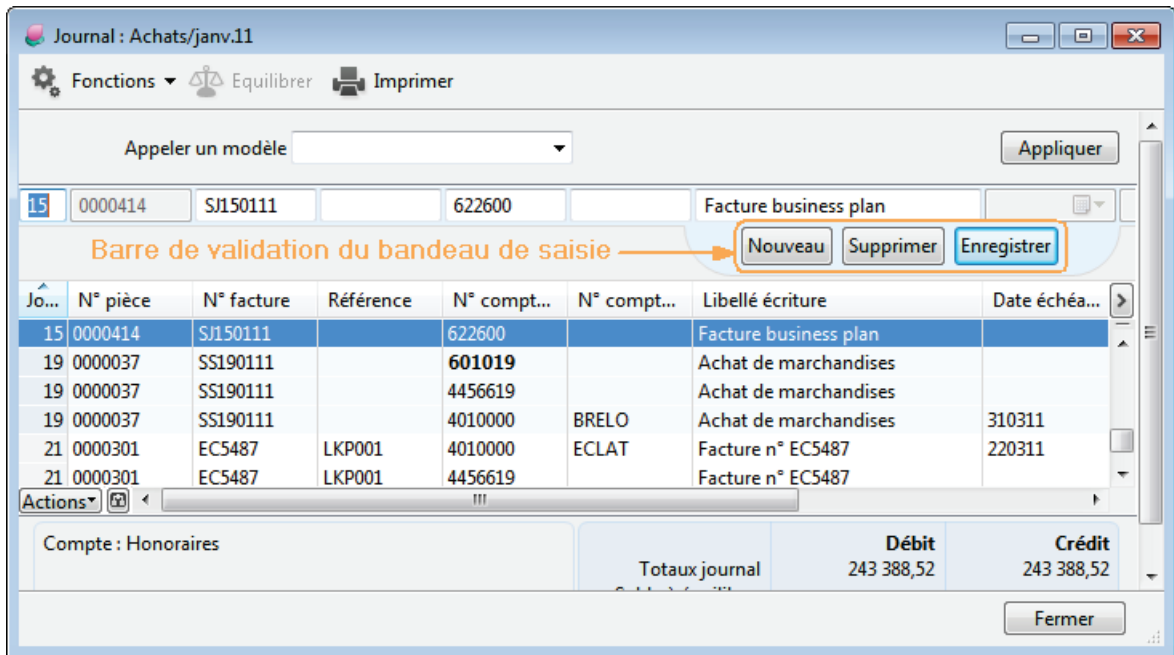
Journal : Achats/janv.11

Fonctions Equilibrer Imprimer

Appeler un modèle

Appliquer

| 15 | 0000414 | SJ150111 | | 622600 | | Facture business plan |

Barre de validation du bandeau de saisie

Nouveau Supprimer Enregistrer

| Jo... | N° pièce | N° facture | Référence | N° compt... | N° compt... | Libellé écriture | Date échéa... |
|---|---|---|---|---|---|---|---|
| 15 | 0000414 | SJ150111 | | 622600 | | Facture business plan | |
| 19 | 0000037 | SS190111 | | 601019 | | Achat de marchandises | |
| 19 | 0000037 | SS190111 | | 4456619 | | Achat de marchandises | |
| 19 | 0000037 | SS190111 | | 4010000 | BRELO | Achat de marchandises | 310311 |
| 21 | 0000301 | EC5487 | LKP001 | 4010000 | ECLAT | Facture n° EC5487 | 220311 |
| 21 | 0000301 | EC5487 | LKP001 | 4456619 | | Facture n° EC5487 | |

Actions

Compte : Honoraires

| | Débit | Crédit |
|---|---|---|
| Totaux journal | 243 388,52 | 243 388,52 |

Fermer